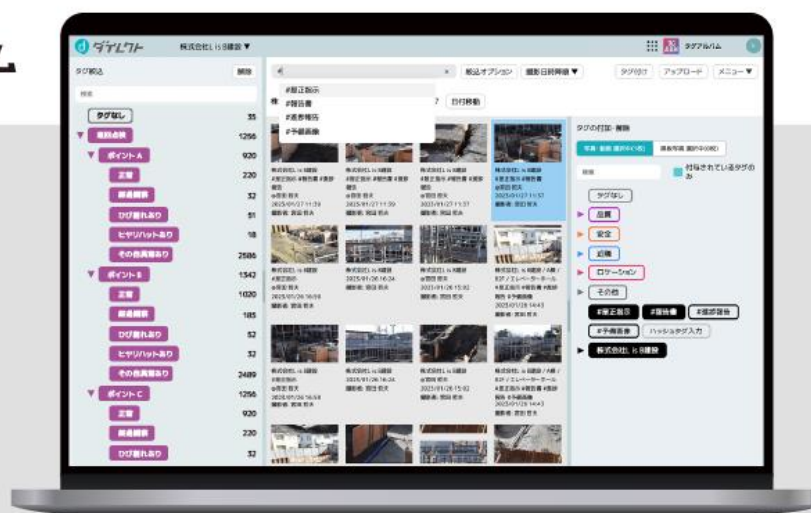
ダテレクト 株式会社しis建設 ▼

タグアルバム

タグ絞込 解除

タグなし 35

点検点検 1256

ポイントA 920

正常 220

損傷劣化 32

ひび割れあり 32

ヒヤリハットあり 18

その他異常あり 2586

ポイントB 1342

正常 1020

損傷劣化 185

ひび割れあり 32

ヒヤリハットあり 32

その他異常あり 2489

ポイントC 1256

正常 920

損傷劣化 220

ひび割れあり 32

#

#是正指示

#報告書

#進捗報告

#予備画像

絞込オプション 撮影日時降順 ▼ 日付移動

タグ付け アップロード メニュー ▼

タグの付加・解除

付与されているタグのみ

タグなし

品質

安全

近隣

ロケーション

その他

#是正指示 #報告書 #進捗報告

#予備画像 ハッシュタグ入力

株式会社しis建設